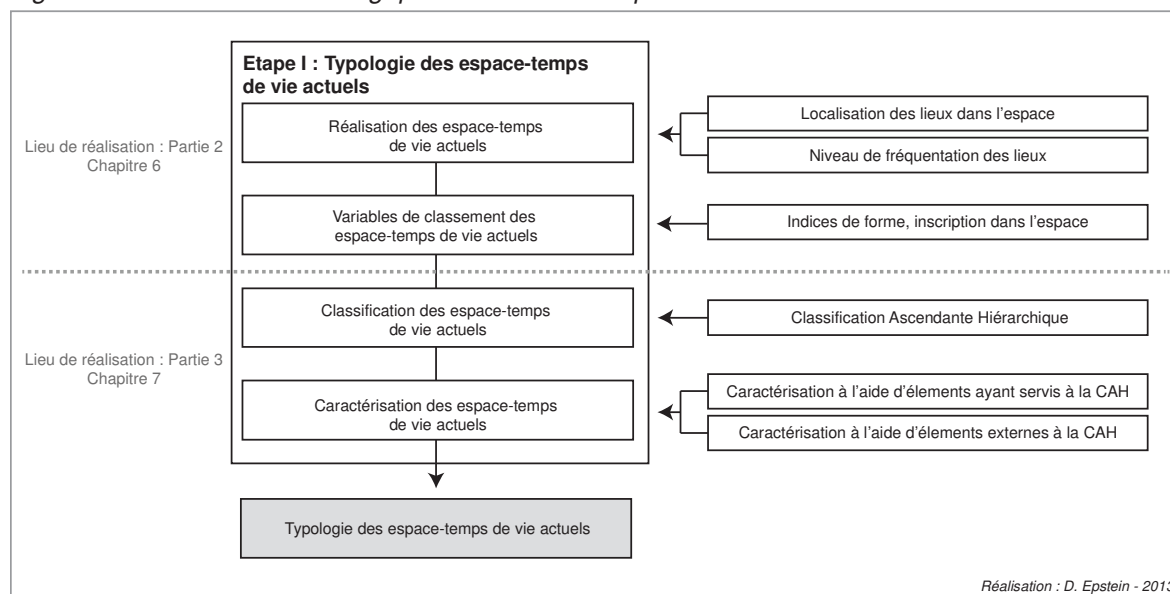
Etape I : Typologie des espace-temps de vie actuels

Lieu de réalisation : Partie 2
Chapitre 6

Réalisation des espace-temps de vie actuels

Localisation des lieux dans l'espace

Niveau de fréquentation des lieux

Variables de classement des espace-temps de vie actuels

Indices de forme, inscription dans l'espace

Lieu de réalisation : Partie 3
Chapitre 7

Classification des espace-temps de vie actuels

Classification Ascendante Hiérarchique

Caractérisation des espace-temps de vie actuels

Caractérisation à l'aide d'élements ayant servis à la CAH

Caractérisation à l'aide d'élements externes à la CAH

Typologie des espace-temps de vie actuels

Réalisation : D. Epstein - 201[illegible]